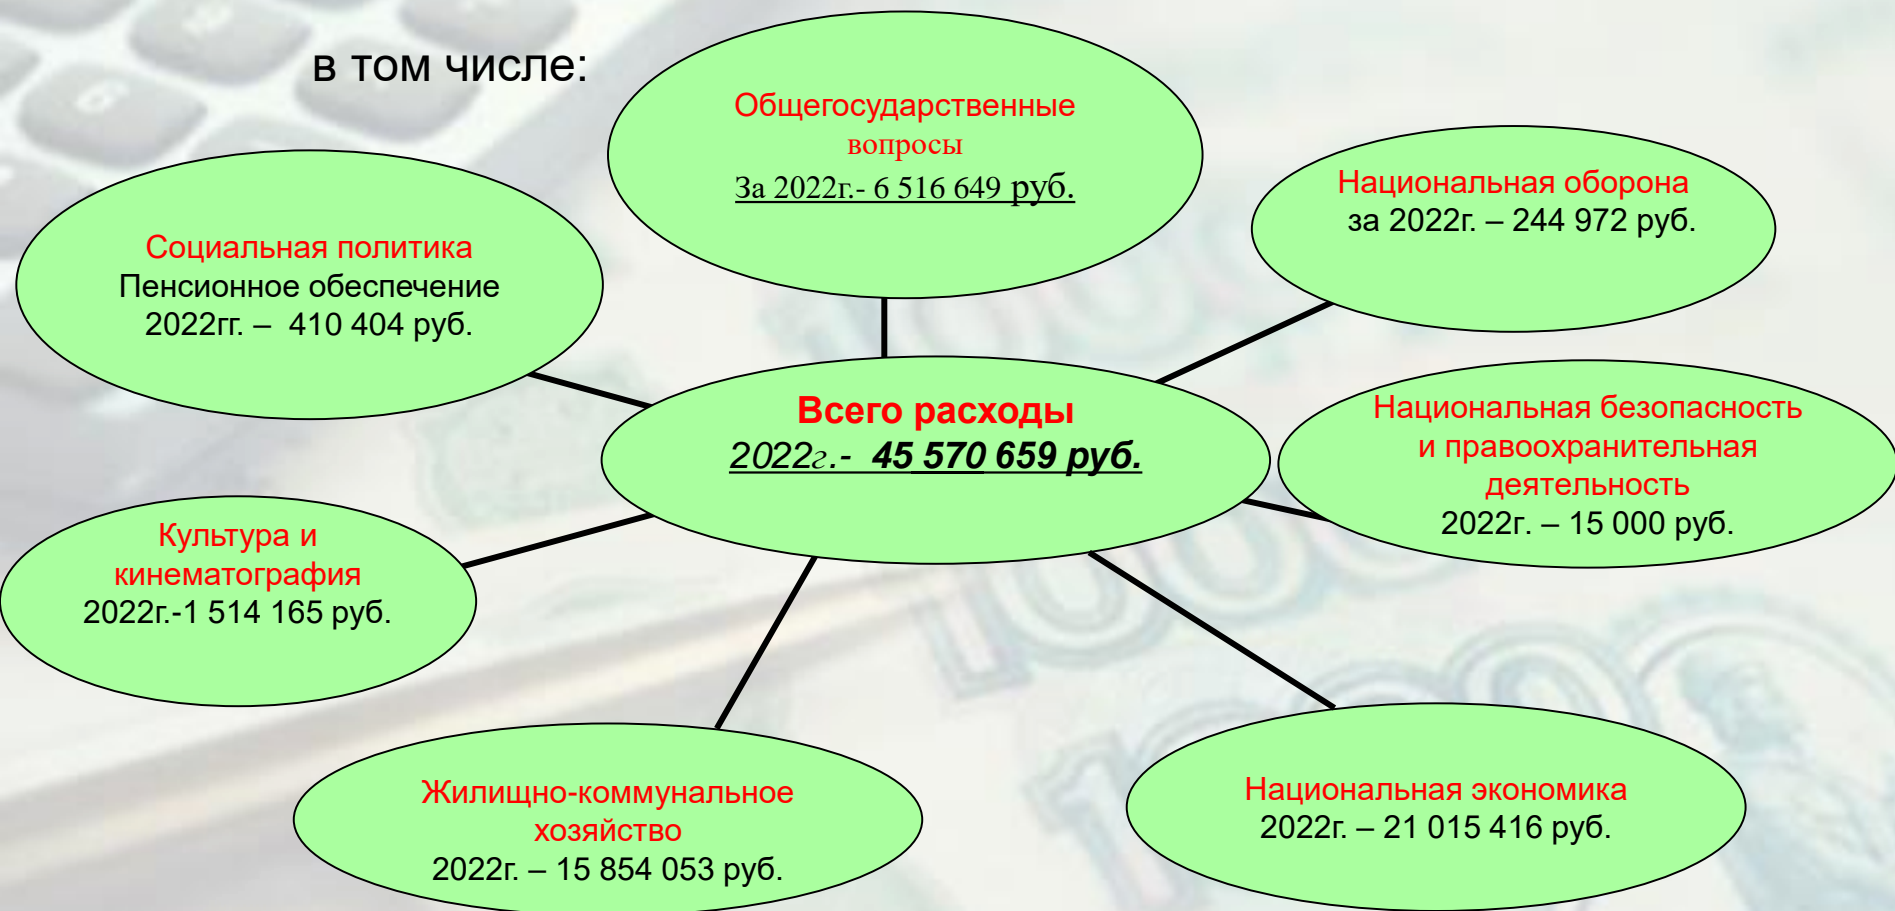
в том числе:

Общегосударственные вопросы
За 2022г.- 6 516 649 руб.

Национальная оборона
за 2022г. – 244 972 руб.

Социальная политика
Пенсионное обеспечение
2022гг. – 410 404 руб.

Всего расходы
2022г.- 45 570 659 руб.

Национальная безопасность и правоохранительная деятельность
2022г. – 15 000 руб.

Культура и кинематография
2022г.-1 514 165 руб.

Жилищно-коммунальное хозяйство
2022г. – 15 854 053 руб.

Национальная экономика
2022г. – 21 015 416 руб.